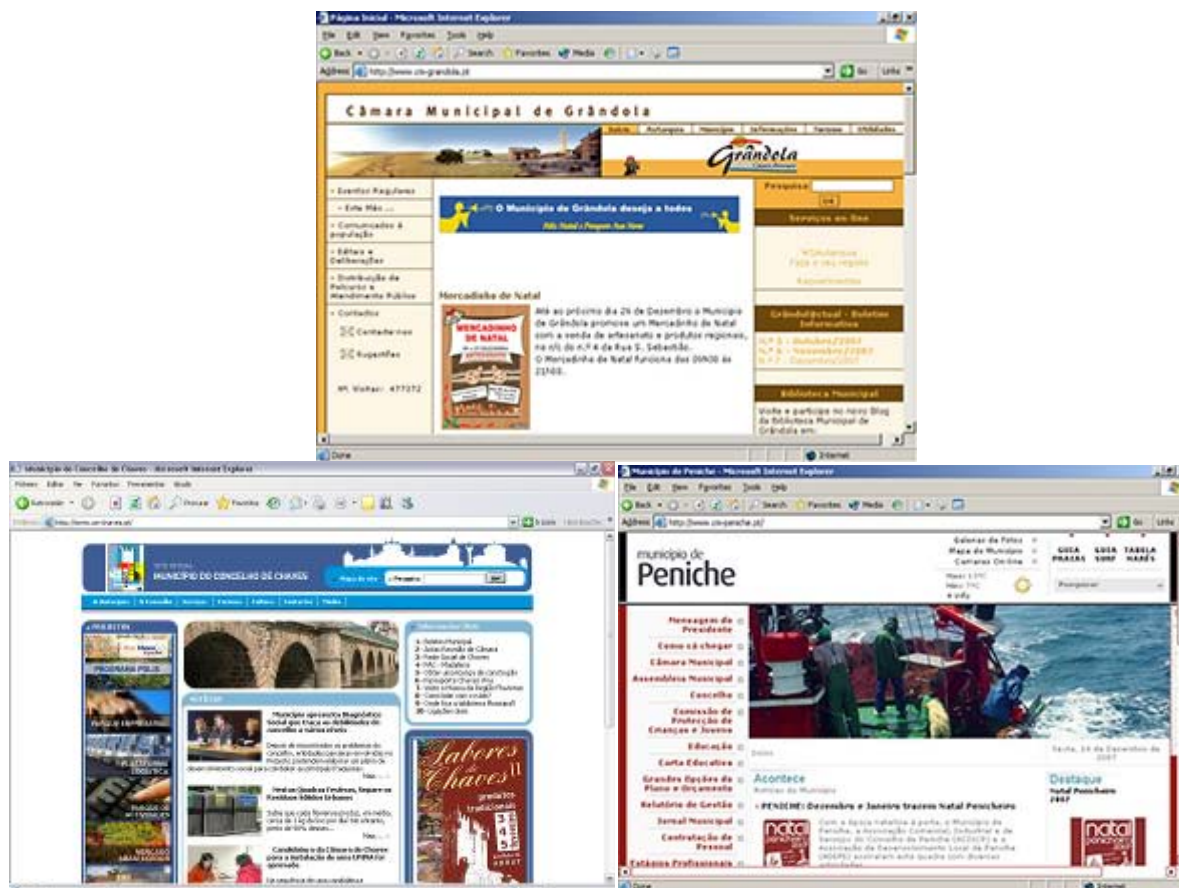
Página Inicial - Microsoft Internet Explorer

File Edit View Favorites Tools Help

Back Search Favorites Media

Address http://www.cm-grandola.pt Go Links

Câmara Municipal de Grândola

Início Autarquia Município Informações Turismo Utilidades

Grândola

- Eventos Regulares
- Este Mês ...
- Comunicados à população
- Editais e Deliberações
- Distribuição de Pelouros e Atendimento Público
- Contactos

Contacte-nos

Sugestões

Nº. Visitas: 477372

O Município de Grândola deseja a todos

Feliz Natal e Próspero Ano Novo

Mercadinho de Natal

MERCADINHO DE NATAL

Até ao próximo dia 26 de Dezembro o Município de Grândola promove um Mercadinho de Natal com a venda de artesanato e produtos regionais, na r/c do nº4 da Rua S. Sebastião.
O Mercadinho de Natal funciona das 09h00 às 21h00.

Pesquisa:

OK

Serviços on line

Grândolactual - Boletim Informativo

Nº 5 - Outubro/2007
Nº 6 - Novembro/2007
Nº 7 - Dezembro/2007

Biblioteca Municipal

Visite e participe no novo Blog da Biblioteca Municipal de Grândola em:

Done Internet

Município do Concelho de Chaves - Microsoft Internet Explorer

Ficheiro Editar Ver Favoritos Ferramentas Ajuda

Retroceder Procurar Favoritos

Endereço http://www.chaves.pt Ir para Hiperligações

MUNICÍPIO DO CONCELHO DE CHAVES

Mapa do site Pesquisa

Autarquia O Concelho Serviços Turismo Cultura Contactos Links

PROGRAMA POLIS

NOTÍCIAS

Município apresenta Diagnóstico Social que traça as debilidades do concelho a vários níveis

Mais

Novas Quadras Festivas, Separe os Resíduos Sólidos Urbanos

Mais

Candidatura da Câmara de Chaves para a instalação de uma UPIMA foi aprovada

Sabores de Chaves

Município de Peniche - Microsoft Internet Explorer

File Edit View Favorites Tools Help

Address http://www.cm-peniche.pt/ Go Links

município de Peniche

Galerias de Fotos
Mapa do Município
Cameras Online

GUIA PRAIAS GUIA SURF TABELA MARÉS

Pesquisar

Mensagem do Presidente
Como cá chegar
Câmara Municipal
Assembleia Municipal
Concelho
Comissão de Protecção de Crianças e Jovens
Educação
Carta Educativa
Grandes Opções do Plano e Orçamento
Relatório de Gestão
Jornal Municipal
Contratação de Pessoal
Entidades Profissionais

Sexta, 14 de Dezembro de 2007

Acontece

Notícias do Município

PENICHE: Dezembro e Janeiro trazem Natal Penicheiro

natal penicheiro

Destaque

Natal Penicheiro 2007

Done Internet